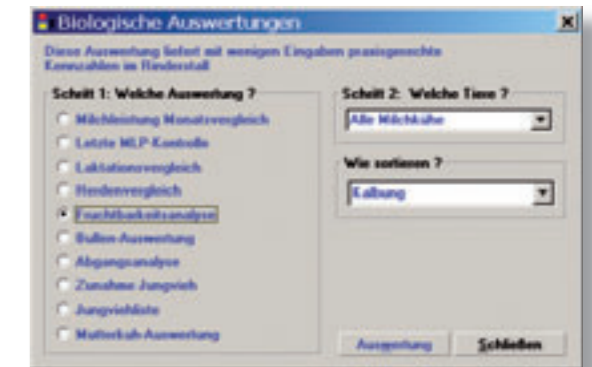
Biologische Auswertungen

Diese Auswertung liefert mit wenigen Eingaben praxisgerechte Kennzahlen im Rinderstall

Schritt 1: Welche Auswertung ?

Milchleistung Monatsvergleich

Letzte MLP-Kontrolle

Laktationsvergleich

Herdenvergleich

Fruchtbarkeitsanalyse

Bullen-Auswertung

Abgangsanalyse

Zunahme Jungvieh

Jungviehliste

Mutterkuh-Auswertung

Schritt 2: Welche Tiere ?

Alle Milchkühe

Wie sortieren ?

Kalbung

Auswertung

Schließen